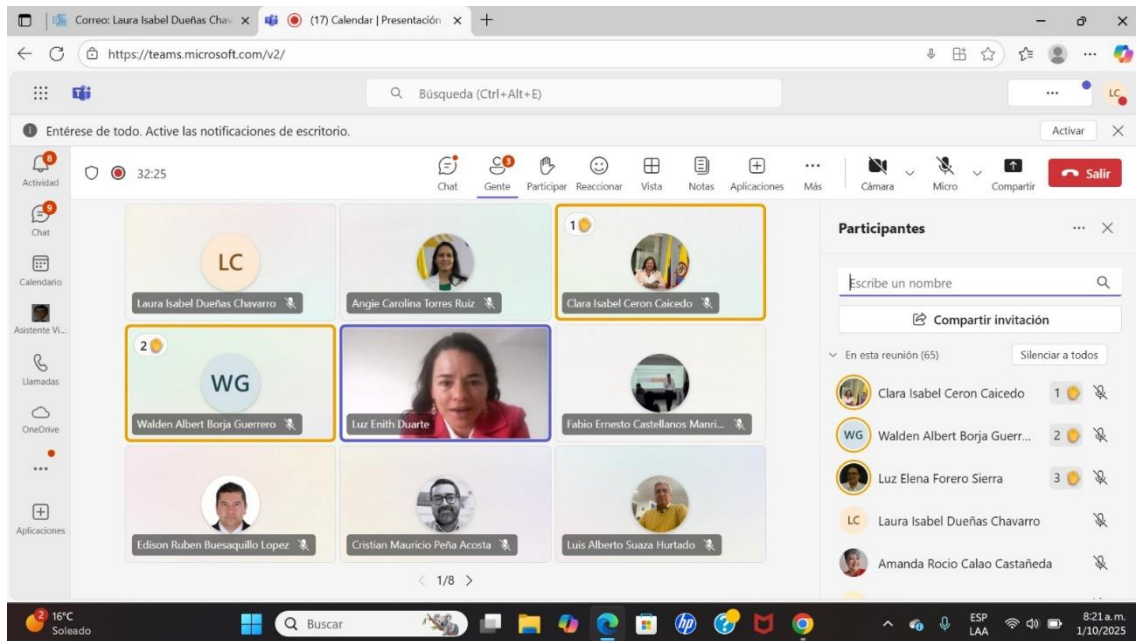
Correo: Laura Isabel Dueñas Chav
(17) Calendar | Presentación
https://teams.microsoft.com/v2/
Búsqueda (Ctrl+Alt+E)
LC
Entérese de todo. Active las notificaciones de escritorio.
Activar
8
Actividad
32:25
Chat
3
Gente
Participar
Reaccionar
Vista
Notas
Aplicaciones
Más
Cámara
Micro
Compartir
Salir
9
Chat
Calendario
Asistente Vi...
Llamadas
OneDrive
...
Aplicaciones
LC
Laura Isabel Dueñas Chavarro
Angie Carolina Torres Ruiz
1
Clara Isabel Ceron Caicedo
2
WG
Walden Albert Borja Guerrero
Luz Enith Duarte
Fabio Ernesto Castellanos Manri...
Edison Ruben Buesaquillo Lopez
Cristian Mauricio Peña Acosta
Luis Alberto Suaza Hurtado
1/8
Participantes
Escribe un nombre
Compartir invitación
En esta reunión (65)
Silenciar a todos
Clara Isabel Ceron Caicedo 1
WG Walden Albert Borja Guerr... 2
Luz Elena Forero Sierra 3
LC Laura Isabel Dueñas Chavarro
Amanda Rocio Calao Castañeda
2 16°C Soleado
Buscar
ESP LAA
8:21 a.m. 1/10/2025